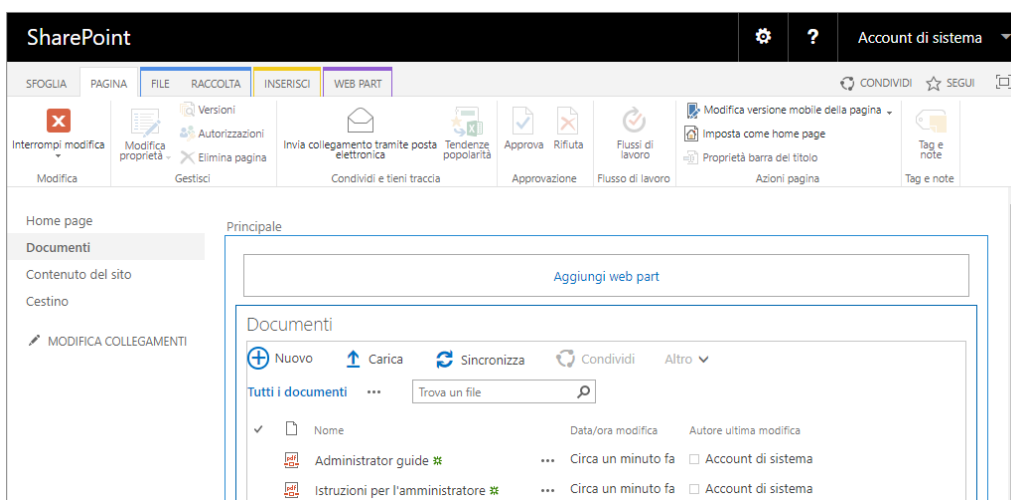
SharePoint

?

Account di sistema

SFOGLIA PAGINA FILE RACCOLTA INSERISCI WEB PART

CONDIVIDI SEGUI

Interrompi modifica

Modifica proprietà

Versioni

Autorizzazioni

Elimina pagina

Invia collegamento tramite posta elettronica

Tendenze popolarità

Approva

Rifiuta

Flussi di lavoro

Modifica versione mobile della pagina

Imposta come home page

Proprietà barra del titolo

Tag e note

Modifica Gestisci Condividi e tieni traccia Approvazione Flusso di lavoro Azioni pagina Tag e note

Home page

Documenti

Contenuto del sito

Cestino

MODIFICA COLLEGAMENTI

Principale

Aggiungi web part

Documenti

Nuovo Carica Sincronizza Condividi Altro

Tutti i documenti ••• Trova un file

| ✓ | | Nome | | Data/ora modifica | Autore ultima modifica |
|---|---|---|---|---|---|
| | | Administrator guide ✱ | ••• | Circa un minuto fa | Account di sistema |
| | | Istruzioni per l'amministratore ✱ | ••• | Circa un minuto fa | Account di sistema |